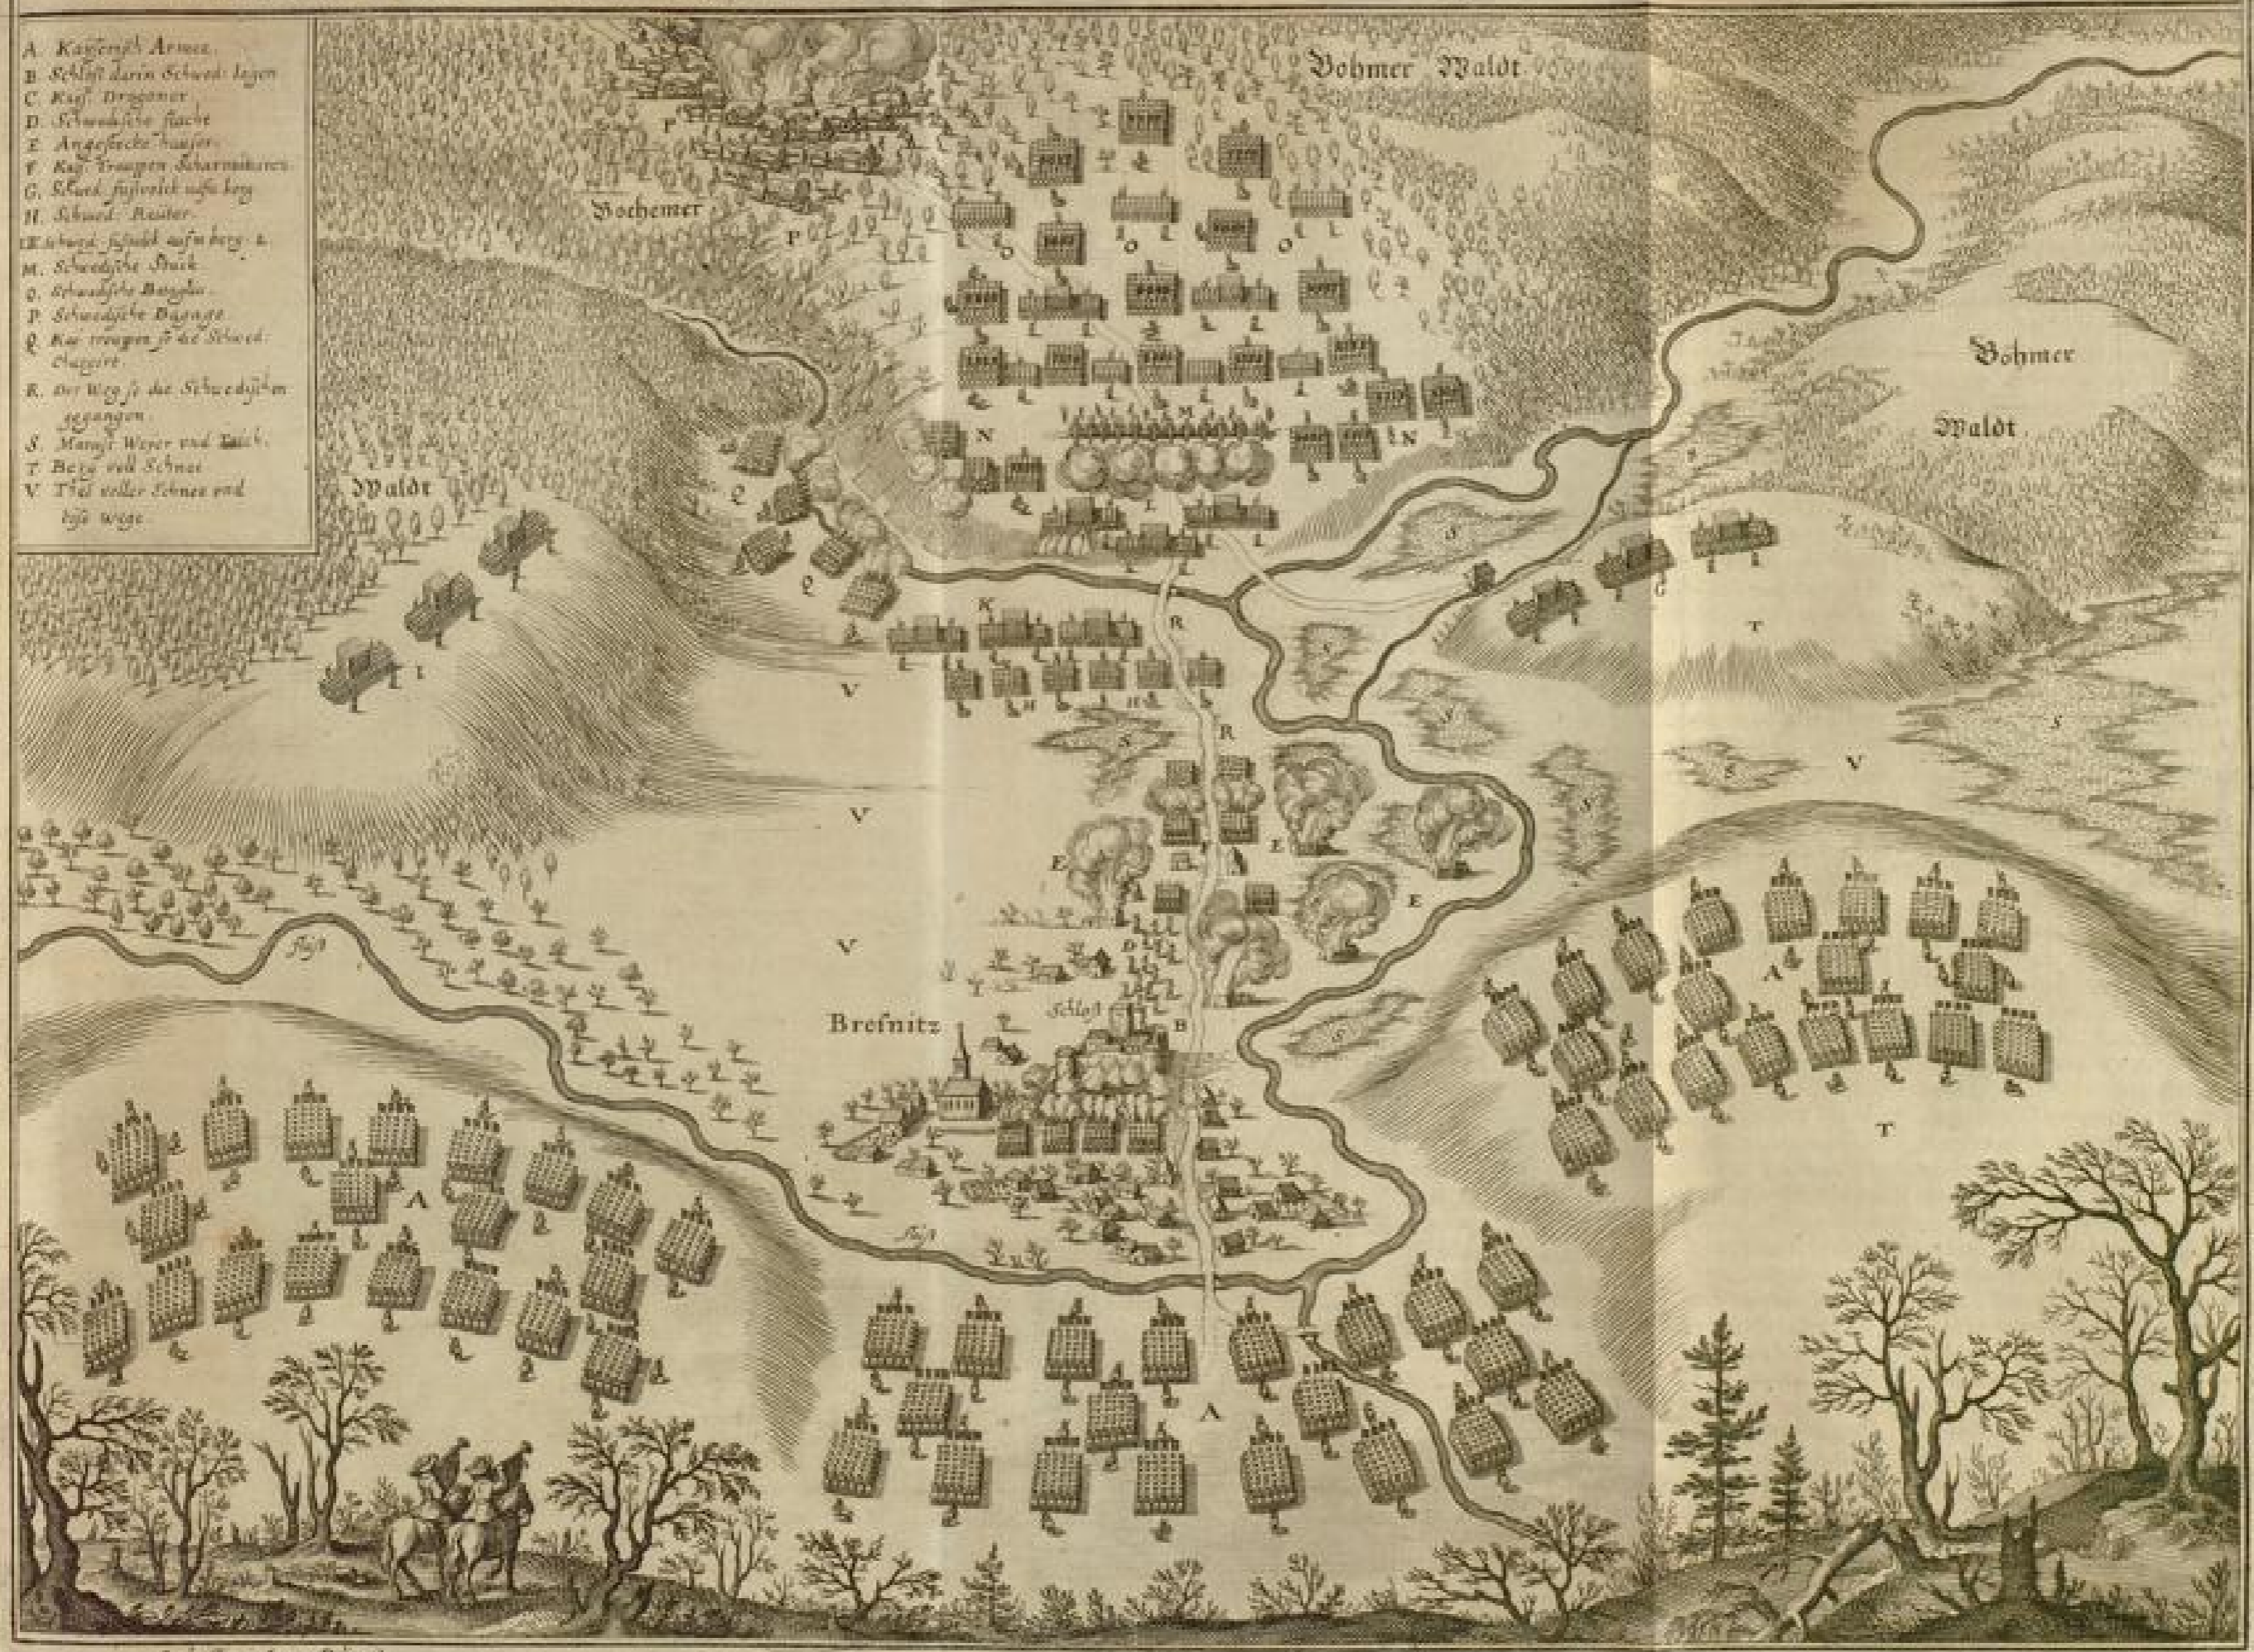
A. Kayserlich Armea.
B. Schloß darin Schwed: lagen
C. Kayß. Dragoner
D. Schwedische flucht
E. Angesteckte häuser.
F. Kayß. Trouppen Scharmützieren.
G. Schwed. fußvolck aufm berg
H. Schwed. Reüter.
K. Schwed. fußvolck aufm berg. L.
M. Schwedische Stück
O. Schwedische Bagaglio.
P. Schwedische Bagage.
Q. Kay. trouppen so die Schwed. Chargirt.
R. Der Weg so die Schwedischen gegangen.
S. Marast Weyer und Teich.
T. Berg voll Schnee
V. Thal voller Schnee und böse wege.

Böhmer Waldt

Bochemer

Böhmer Waldt

Waldt

Fluß

Bresnitz

Schloß

Fluß

A B C D E F G H I K L M N O P Q R S T V

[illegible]